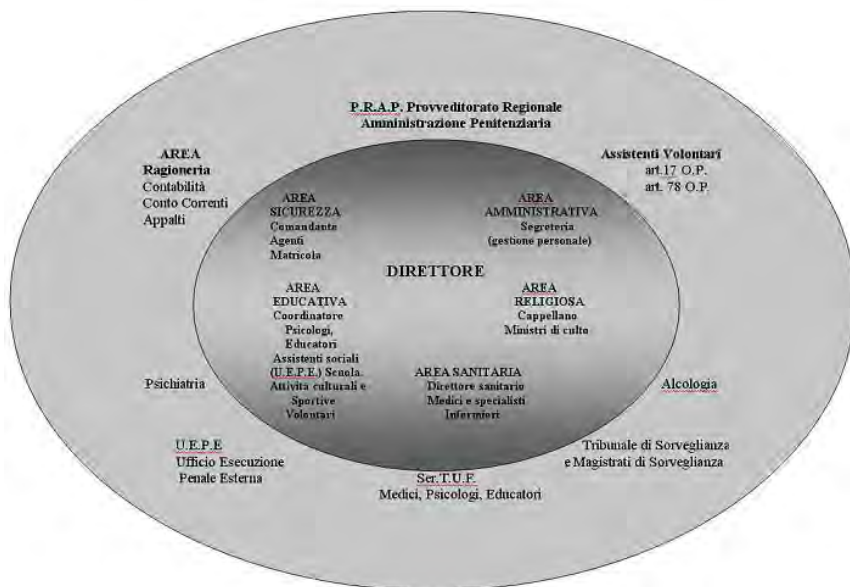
P.R.A.P. Provveditorato Regionale Amministrazione Penitenziaria

AREA
Ragioneria
Contabilità
Conto Correnti
Appalti

Assistenti Volontari
art.17 O.P.
art. 78 O.P.

AREA
SICUREZZA
Comandante
Agenti
Matricola

AREA
AMMINISTRATIVA
Segreteria
(gestione personale)

DIRETTORE

AREA
EDUCATIVA
Coordinatore
Psicologi,
Educatori
Assistenti sociali
(U.E.P.E.) Scuola.
Attività culturali e
Sportive
Volontari

AREA
RELIGIOSA
Cappellano
Ministri di culto

AREA SANITARIA
Direttore sanitario
Medici e specialisti
Infermieri

Psichiatria

Alcologia

U.E.P.E
Ufficio Esecuzione
Penale Esterna

Tribunale di Sorveglianza
e Magistrati di Sorveglianza

Ser.T.U.F.
Medici, Psicologi, Educatori